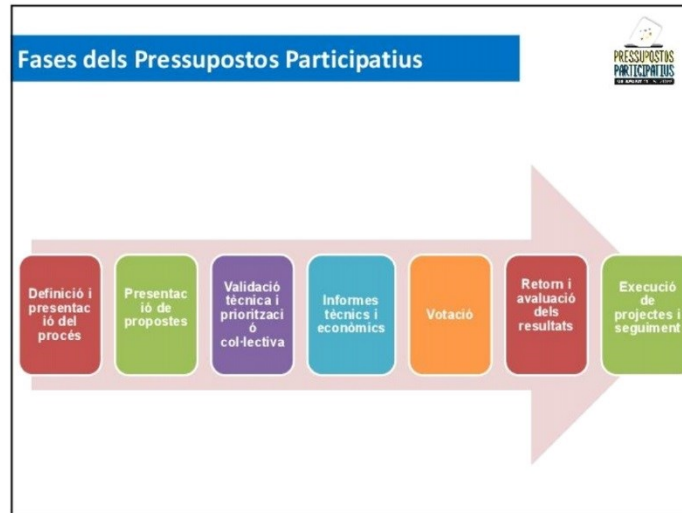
Fases dels Pressupostos Participatius

PRESSUPOSTOS PARTICIPATIUS
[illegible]

Definició i presentació del procés

Presentació de propostes

Validació tècnica i priorització col·lectiva

Informes tècnics i econòmics

Votació

Retorn i avaluació dels resultats

Execució de projectes i seguiment